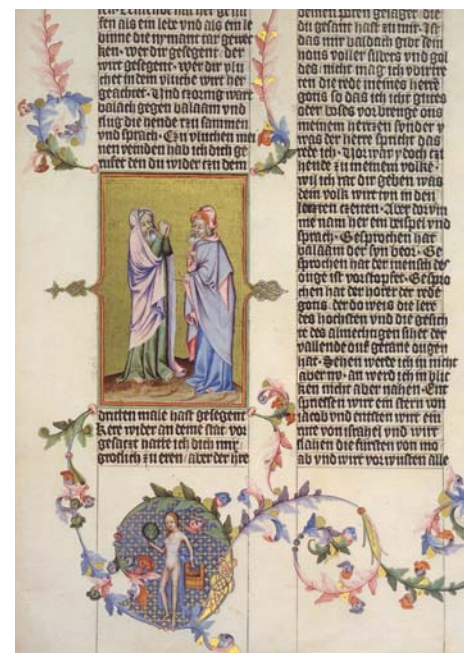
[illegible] ist nit der got
sen als ein leo und als ein le
binne die ir ymant tar geweck
ken. Wer dir gesegent · der
wirt gesegent · wer dir vlu
chet in dem vluche wirt er
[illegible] · Und zornig wart
balach gegen balaam und
slug die hende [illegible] sammen
und sprach · Ein vluchen mi
nen veinden hab ich dich ge
ruffet den du wider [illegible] dem

dritten male hast gesegent
Kere wider an deine stat · ich
gesatzt hatte ich dich mit
groslich zu eren · aber der here

deinen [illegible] gelaget · die
du gesait hast zu mir · Ist
das mir balach gibt sein
hous voller silbers und gol
des · mir mag ich vor
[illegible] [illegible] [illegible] meines herre
gotis so das ich icht gutes
oder boses vor brenge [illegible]
meinem hertzen sonder y
was der herre spricht das
wer ich · Yedoch gang ich zu
meinem volke ·
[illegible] ich dir geben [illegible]
dem volk wirt tun in den
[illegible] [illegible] · Aber do wi
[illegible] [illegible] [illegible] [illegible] und
sprach · Gesprochen hat
balaam der sun beor · Ge
sprochen hat der mensch des
ouge ist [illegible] · Gesprochen
hat der horer der rede
gotis der do weis die lere
des hochsten und die gesicht
des almechtigen siht der
vallende ouf getane ougen
hat · Sehen werde ich in nicht
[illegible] · an werde ich in bli
ken nicht aber nahen · Ein
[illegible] wirt ein stern von
iacob und entsten wirt ein
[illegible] von ysrahel und wirt
slahen die fursten von mo
ab und wirt verwusten alle